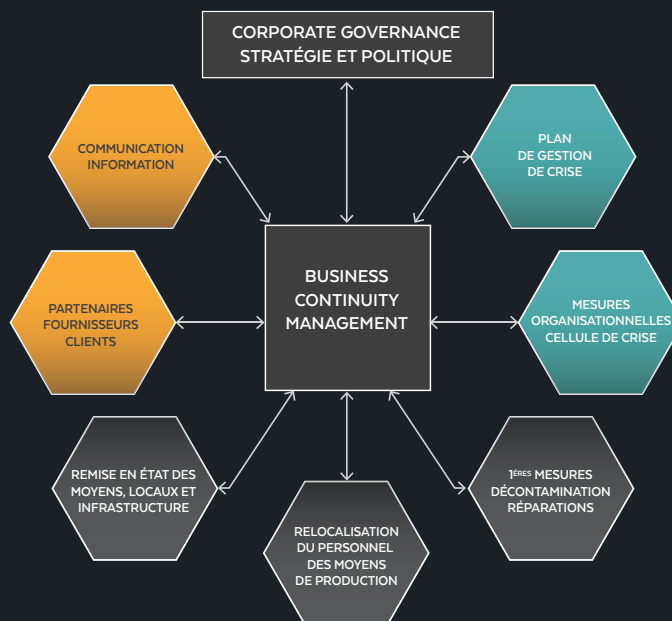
CORPORATE GOVERNANCE
STRATÉGIE ET POLITIQUE

COMMUNICATION
INFORMATION

PLAN
DE GESTION
DE CRISE

PARTENAIRES
FOURNISSEURS
CLIENTS

BUSINESS
CONTINUITY
MANAGEMENT

MESURES
ORGANISATIONNELLES
CELLULE DE CRISE

REMISE EN ÉTAT DES
MOYENS, LOCAUX ET
INFRASTRUCTURE

1$^{ÈRES}$ MESURES
DÉCONTAMINATION
RÉPARATIONS

RELOCALISATION
DU PERSONNEL
DES MOYENS
DE PRODUCTION